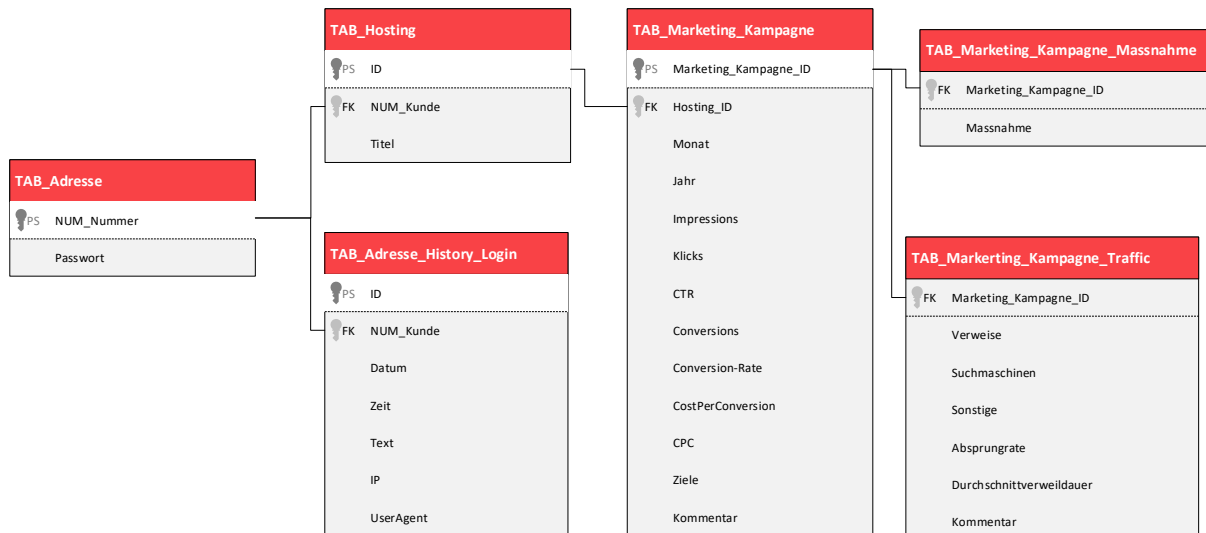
TAB_Adresse
PS NUM_Nummer
Passwort

TAB_Hosting
PS ID
FK NUM_Kunde
Titel

TAB_Adresse_History_Login
PS ID
FK NUM_Kunde
Datum
Zeit
Text
IP
UserAgent

TAB_Marketing_Kampagne
PS Marketing_Kampagne_ID
FK Hosting_ID
Monat
Jahr
Impressions
Klicks
CTR
Conversions
Conversion-Rate
CostPerConversion
CPC
Ziele
Kommentar

TAB_Marketing_Kampagne_Massnahme
FK Marketing_Kampagne_ID
Massnahme

TAB_Markerting_Kampagne_Traffic
FK Marketing_Kampagne_ID
Verweise
Suchmaschinen
Sonstige
Absprungrate
Durchschnittverweildauer
Kommentar